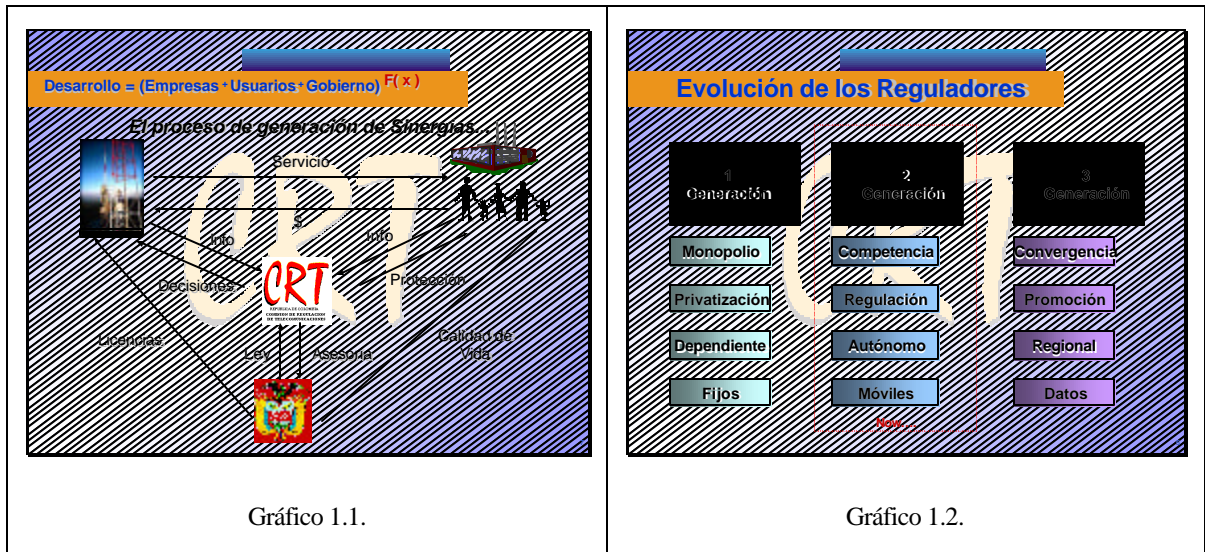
Desarrollo = (Empresas + Usuarios + Gobierno) $^{F(x)}$

El proceso de generación de Sinergias...

Servicio

$

Info

Info

Decisiones

CRT

REPÚBLICA DE COLOMBIA COMISIÓN DE REGULACIÓN DE TELECOMUNICACIONES

Protección

Licencias

Ley

Asesoría

Calidad de Vida

Gráfico 1.1.

Evolución de los Reguladores

1 Generación

2 Generación

3 Generación

| Monopolio | Competencia | Convergencia |
|---|---|---|
| Privatización | Regulación | Promoción |
| Dependiente | Autónomo | Regional |
| Fijos | Móviles | Datos |

Now...

Gráfico 1.2.